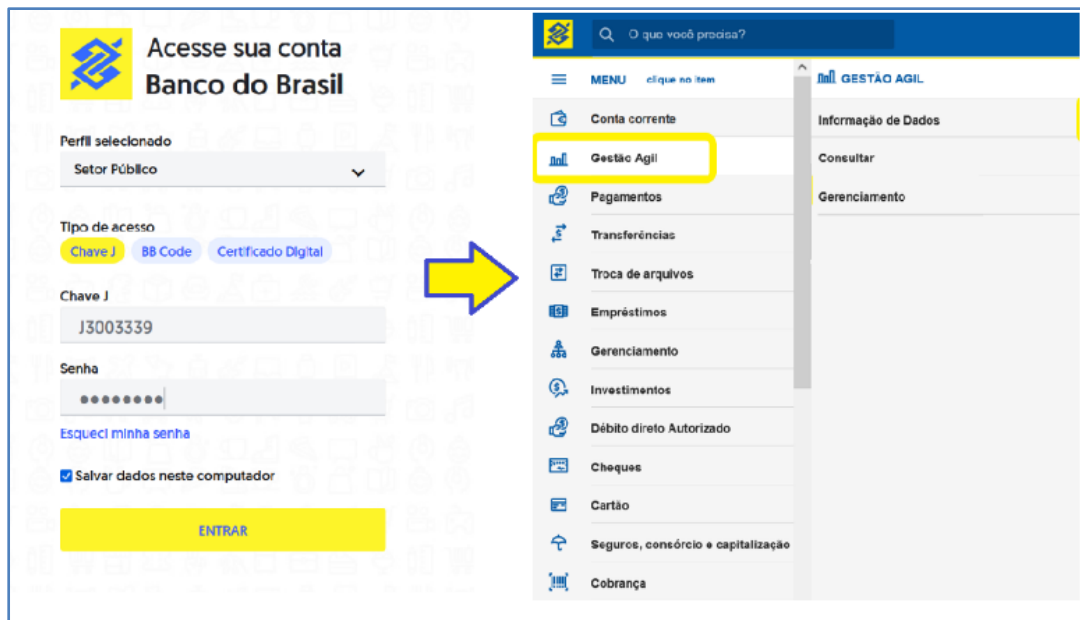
Acesse sua conta
Banco do Brasil

Perfil selecionado
Setor Público

Tipo de acesso
Chave J
BB Code
Certificado Digital

Chave J
J3003339

Senha
••••••••

Esqueci minha senha

Salvar dados neste computador

ENTRAR

O que você precisa?

MENU clique no item

Conta corrente
Gestão Agil
Pagamentos
Transferências
Troca de arquivos
Empréstimos
Gerenciamento
Investimentos
Débito direto Autorizado
Cheques
Cartão
Seguros, consórcio e capitalização
Cobrança

GESTÃO AGIL
Informação de Dados
Consultar
Gerenciamento